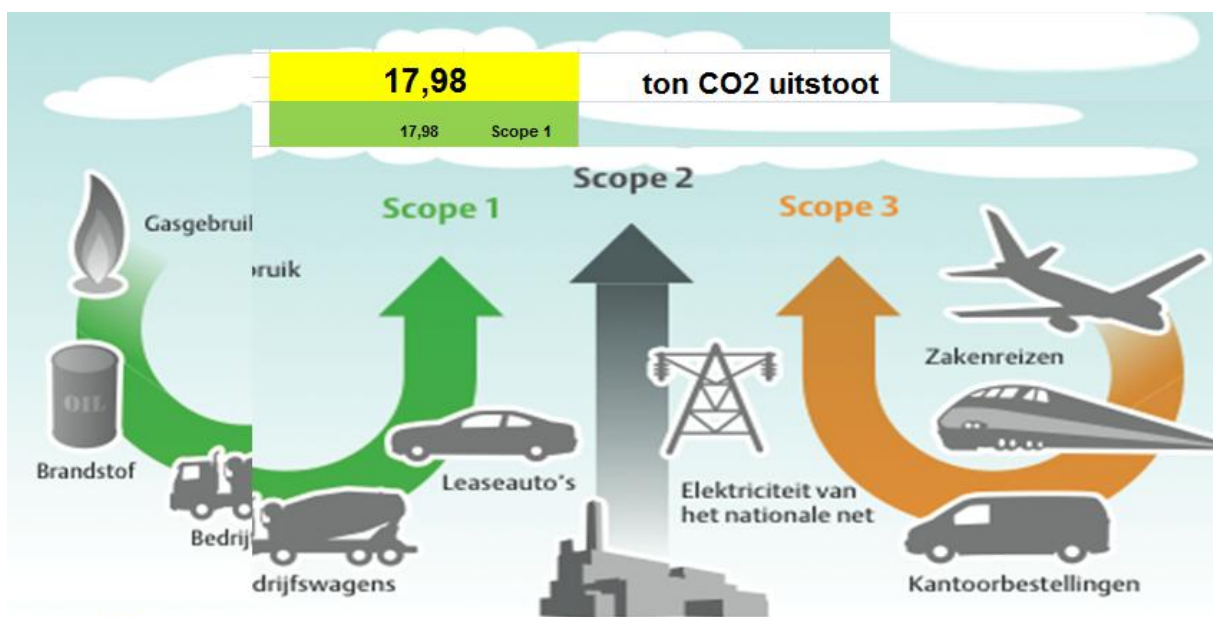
| 17,98 | ton CO2 uitstoot |
|---|---|
| 17,98 Scope 1 | |

Scope 2

Scope 1

Scope 3

Gasgebruik

bruik

OIL

Brandstof

Bedrij

drijfswagens

Leaseauto's

Elektriciteit van het nationale net

Zakenreizen

Kantoorbestellingen